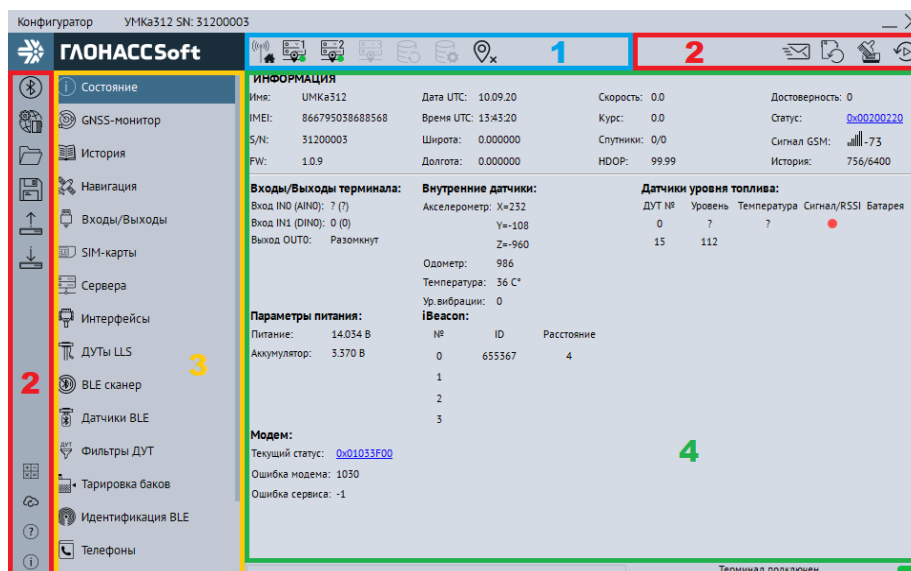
Конфигуратор УМКа312 SN: 31200003

ГЛОНАССSoft

1

2

Состояние
GNSS-монитор
История
Навигация
Входы/Выходы
SIM-карты
Сервера
Интерфейсы
ДУТы LLS
BLE сканер
Датчики BLE
Фильтры ДУТ
Тарировка баков
Идентификация BLE
Телефоны

2

3

ИНФОРМАЦИЯ

| Имя: | UMKa312 | Дата UTC: | 10.09.20 | Скорость: | 0.0 | Достоверность: | 0 |
|---|---|---|---|---|---|---|---|
| IMEI: | 866795038688568 | Время UTC: | 13:43:20 | Курс: | 0.0 | Статус: | 0x00200220 |
| S/N: | 31200003 | Широта: | 0.000000 | Спутники: | 0/0 | Сигнал GSM: | -73 |
| FW: | 1.0.9 | Долгота: | 0.000000 | HDOP: | 99.99 | История: | 756/6400 |

Входы/Выходы терминала:
Вход IN0 (AIN0): ? (?)
Вход IN1 (DIN0): 0 (0)
Выход OUT0: Разомкнут

Внутренние датчики:
Акселерометр: X=232
Y=-108
Z=-960
Одометр: 986
Температура: 36 C°
Ур.вибрации: 0

Датчики уровня топлива:

| ДУТ № | Уровень | Температура | Сигнал/RSSI | Батарея |
|---|---|---|---|---|
| 0 | ? | ? | | |
| 15 | 112 | | | |

Параметры питания:
Питание: 14.034 В
Аккумулятор: 3.370 В

iBeacon:

| № | ID | Расстояние |
|---|---|---|
| 0 | 655367 | 4 |
| 1 | | |
| 2 | | |
| 3 | | |

Модем:
Текущий статус: 0x01033F00
Ошибка модема: 1030
Ошибка сервиса: -1

4

Терминал подключен